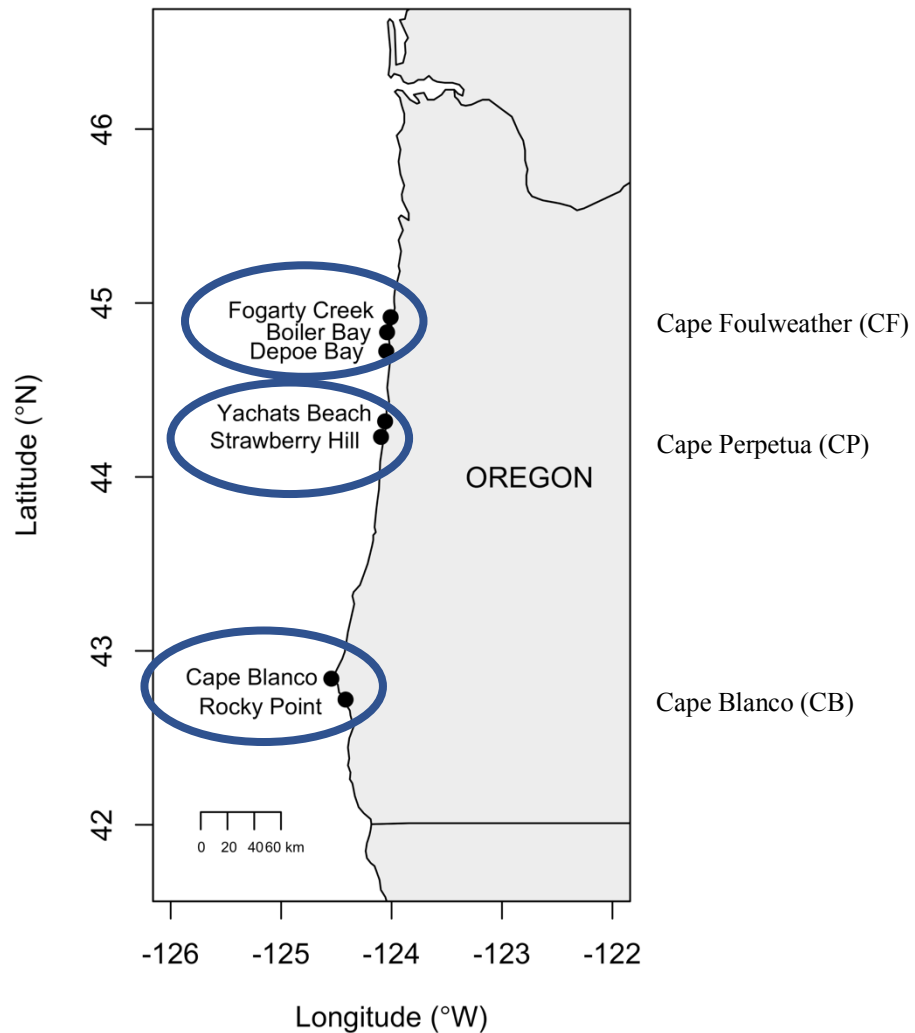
46
45
44
43
42

Latitude (°N)

Fogarty Creek
Boiler Bay
Depoe Bay

Cape Foulweather (CF)

Yachats Beach
Strawberry Hill

Cape Perpetua (CP)

OREGON

Cape Blanco
Rocky Point

Cape Blanco (CB)

0 20 40 60 km

-126 -125 -124 -123 -122

Longitude (°W)